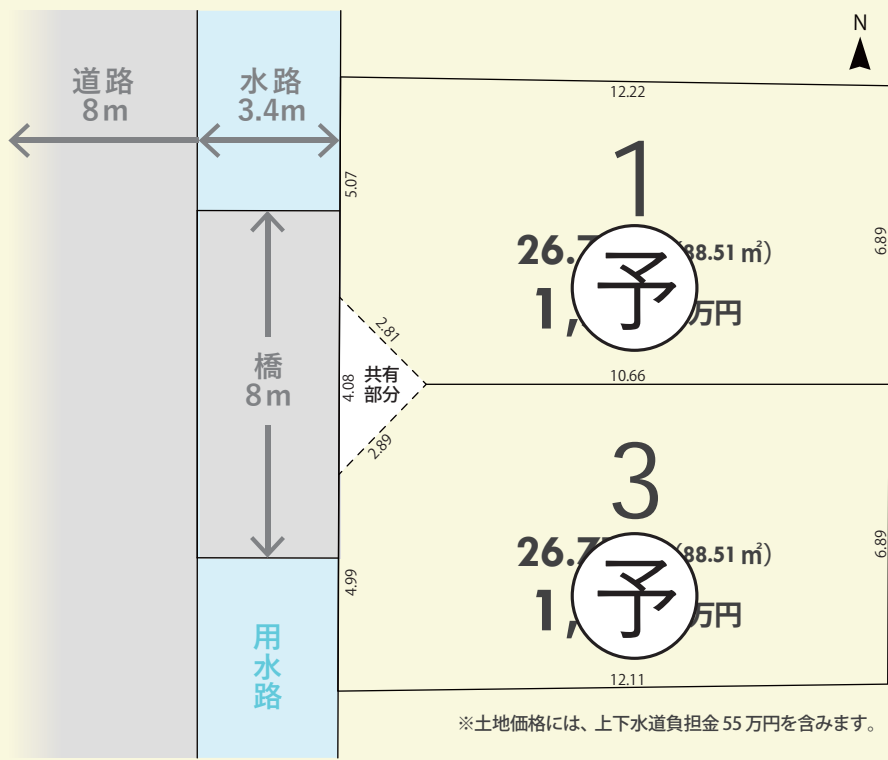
道路
8m

水路
3.4m

N

12.22

5.07

1

26.7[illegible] (88.51 ㎡)

予

1,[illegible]万円

6.89

橋
8m

2.81

共有
部分

4.08

10.66

2.89

3

26.7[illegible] (88.51 ㎡)

予

1,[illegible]万円

6.89

4.99

用
水
路

12.11

※土地価格には、上下水道負担金 55 万円を含みます。